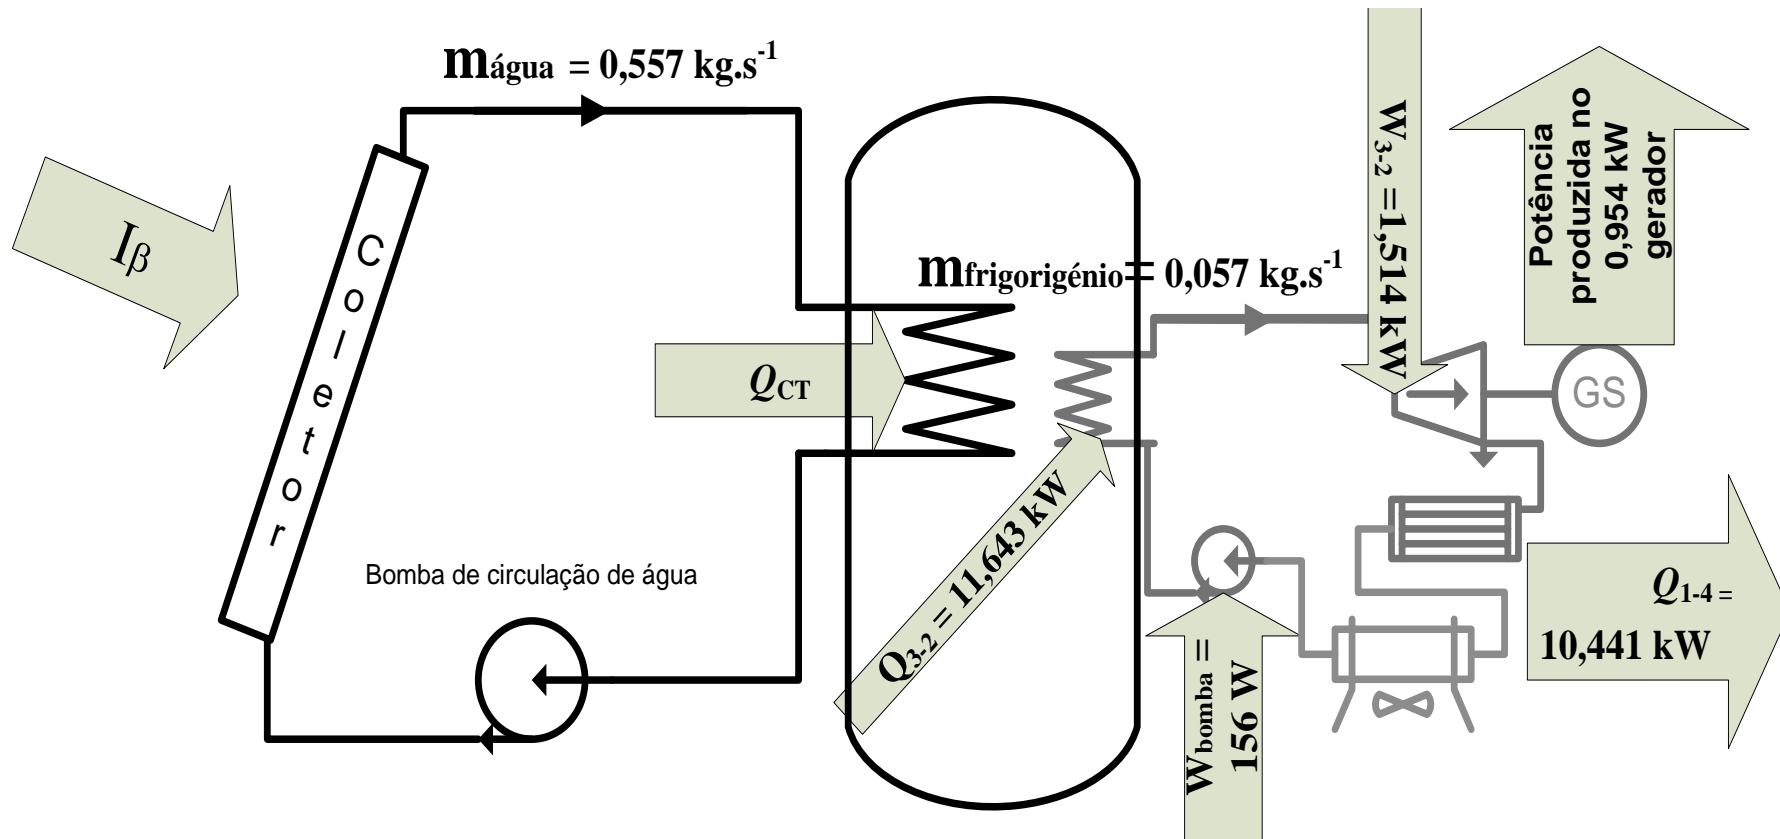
$m_{água}$ = 0,557 kg.s$^{-1}$

$I_\beta$

Coletor

$m_{frigorigénio}$ = 0,057 kg.s$^{-1}$

$W_{3-2}$ =1,514 kW

Potência produzida no gerador 0,954 kW

$Q_{CT}$

GS

$Q_{3-2}$ = 11,643 kW

Bomba de circulação de água

$W_{bomba}$ = 156 W

$Q_{1-4}$ = 10,441 kW